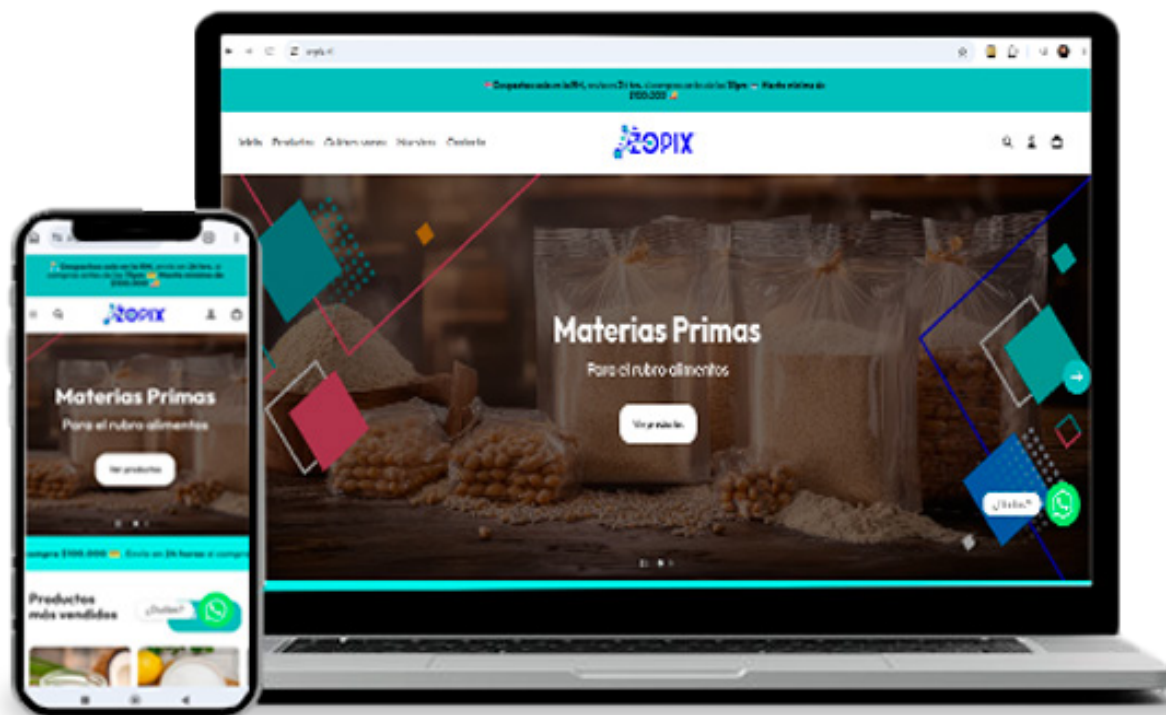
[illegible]

ZOPIX

Materias Primas

Para el rubro alimentos

Ver productos

¿Dudas?

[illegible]

ZOPIX

Materias Primas

Para el rubro alimentos

Ver productos

compra $100.000 Envío en 24 horas si compra

Productos más vendidos

¿Dudas?